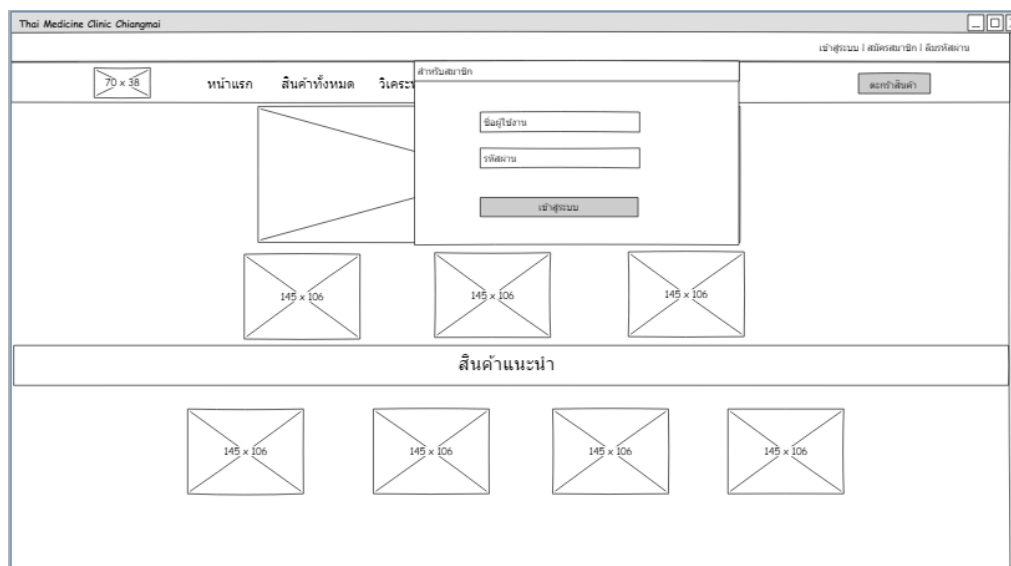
Thai Medicine Clinic Chiangmai

เข้าสู่ระบบ | สมัครสมาชิก | ลืมรหัสผ่าน

70 x 38

หน้าแรก สินค้าทั้งหมด วิเคราะ

สำหรับสมาชิก

ชื่อผู้ใช้งาน

รหัสผ่าน

เข้าสู่ระบบ

ตะกร้าสินค้า

145 x 106

145 x 106

145 x 106

สินค้าแนะนำ

145 x 106

145 x 106

145 x 106

145 x 106